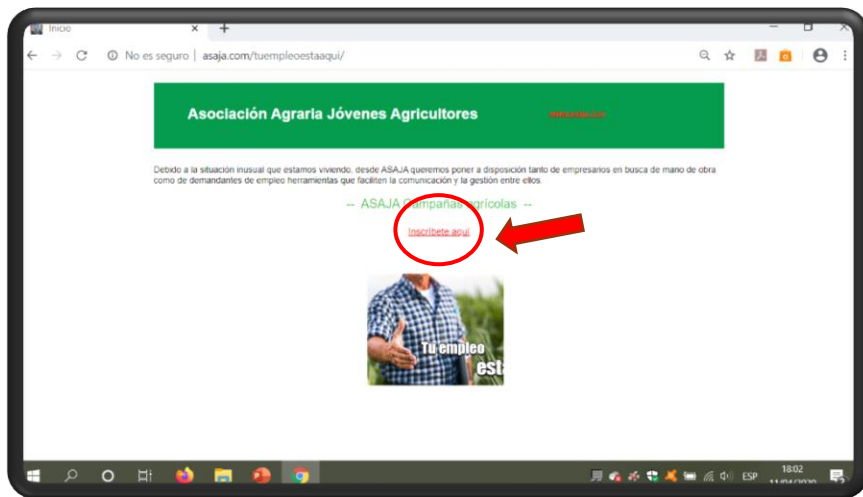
Inicio × +

No es seguro | asaja.com/tuempleoestaaqui/

Asociación Agraria Jóvenes Agricultores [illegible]

Debido a la situación inusual que estamos viviendo, desde ASAJA queremos poner a disposición tanto de empresarios en busca de mano de obra como de demandantes de empleo herramientas que faciliten la comunicación y la gestión entre ellos.

-- ASAJA Campañas agrícolas --

Inscríbete aquí

Tu empleo est

ESP 18:02 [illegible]